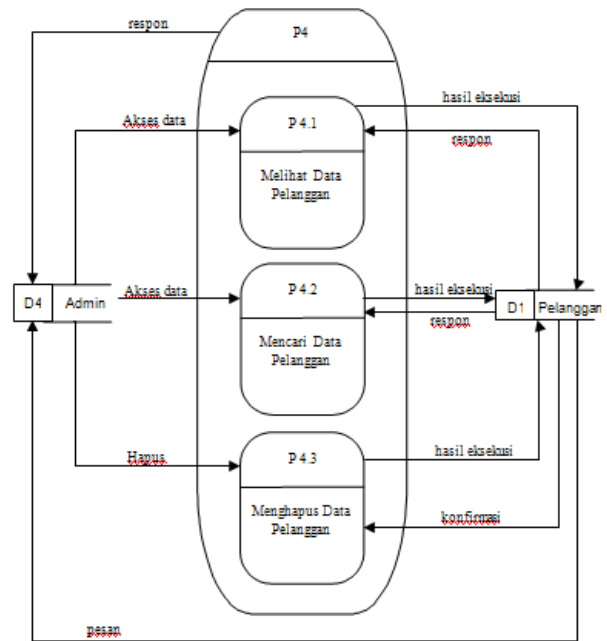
respon

P4

hasil eksekusi

Akses data

P 4.1

respon

Melihat Data Pelanggan

D4 Admin

Akses data

P 4.2

hasil eksekusi

D1 Pelanggan

respon

Mencari Data Pelanggan

Hapus

P 4.3

hasil eksekusi

Menghapus Data Pelanggan

konfirmasi

pesan